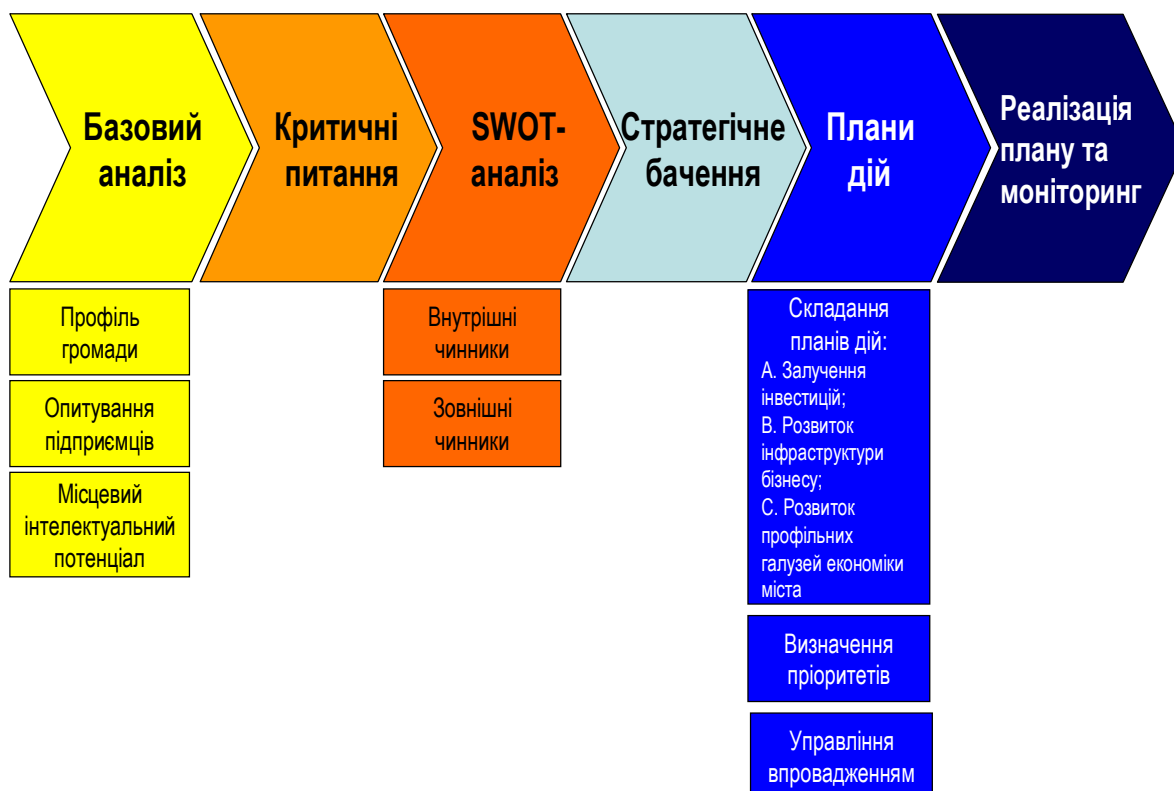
Базовий аналіз

Критичні питання

SWOT-аналіз

Стратегічне бачення

Плани дій

Реалізація плану та моніторинг

Профіль громади

Опитування підприємців

Місцевий інтелектуальний потенціал

Внутрішні чинники

Зовнішні чинники

Складання планів дій:
А. Залучення інвестицій;
В. Розвиток інфраструктури бізнесу;
С. Розвиток профільних галузей економіки міста

Визначення пріоритетів

Управління впровадженням